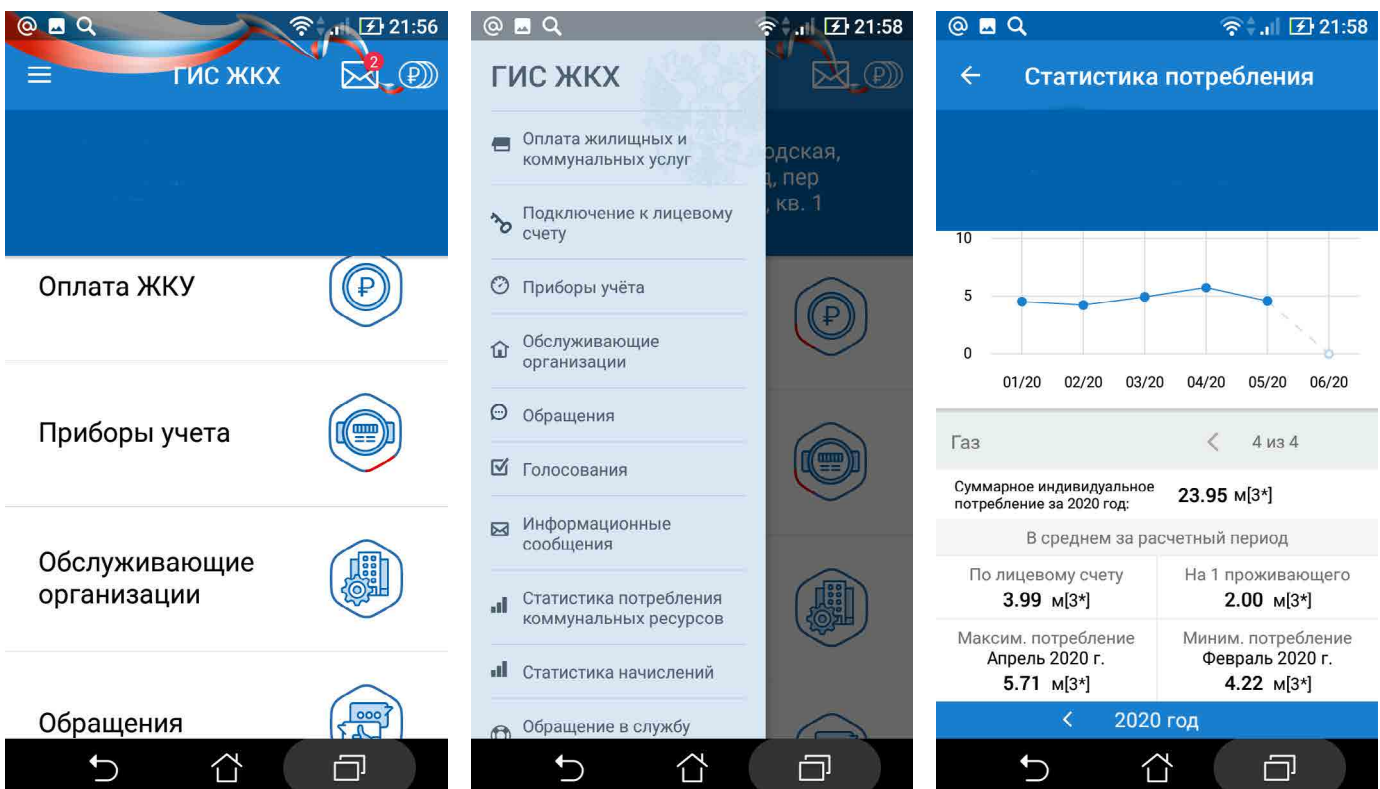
21:56

ГИС ЖКХ

2

Оплата ЖКУ

Приборы учета

Обслуживающие организации

Обращения

21:58

ГИС ЖКХ

Оплата жилищных и коммунальных услуг

Подключение к лицевому счету

Приборы учёта

Обслуживающие организации

Обращения

Голосования

Информационные сообщения

Статистика потребления коммунальных ресурсов

Статистика начислений

Обращение в службу

одская, д, пер , кв. 1

21:58

Статистика потребления

10
5
0
01/20 02/20 03/20 04/20 05/20 06/20

Газ 4 из 4

Суммарное индивидуальное потребление за 2020 год: 23.95 м[3*]

В среднем за расчетный период

| По лицевому счету 3.99 м[3*] | На 1 проживающего 2.00 м[3*] |
|---|---|
| Максим. потребление Апрель 2020 г. 5.71 м[3*] | Миним. потребление Февраль 2020 г. 4.22 м[3*] |

2020 год